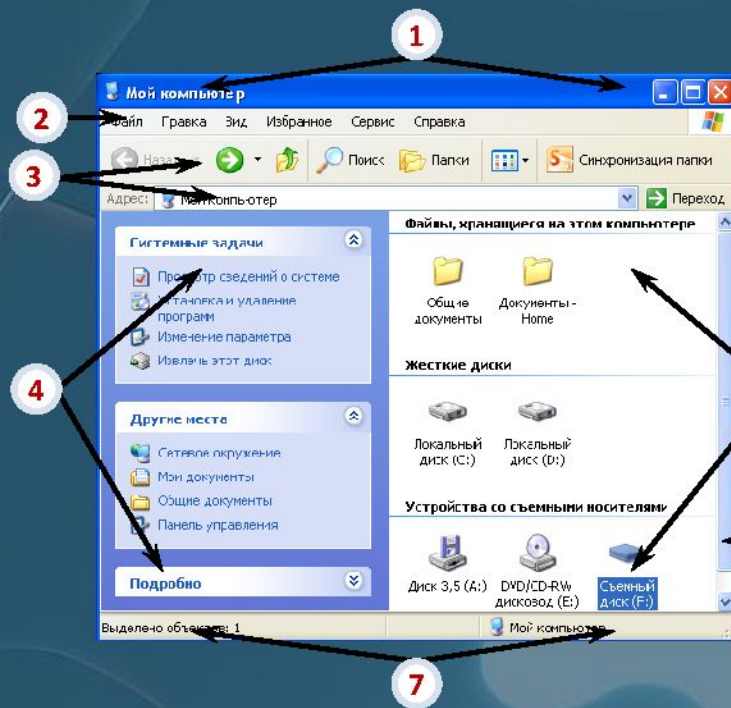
1

2

3

Мой компьютер

Файл Правка Вид Избранное Сервис Справка

Назад Поиск Папки Синхронизация папки

Адрес: Мой компьютер Переход

Системные задачи

Просмотр сведений о системе

Установка и удаление программ

Изменение параметра

Извлечь этот диск

Другие места

Сетевое окружение

Мои документы

Общие документы

Панель управления

Подробно

4

Файлы, хранящиеся на этом компьютере

Общие документы

Документы - Home

Жесткие диски

Локальный диск (C:)

Локальный диск (D:)

Устройства со съемными носителями

Диск 3,5 (A:)

DVD/CD-RW дисковод (E:)

Съемный диск (F:)

Выделено объектов: 1

Мой компьютер

7